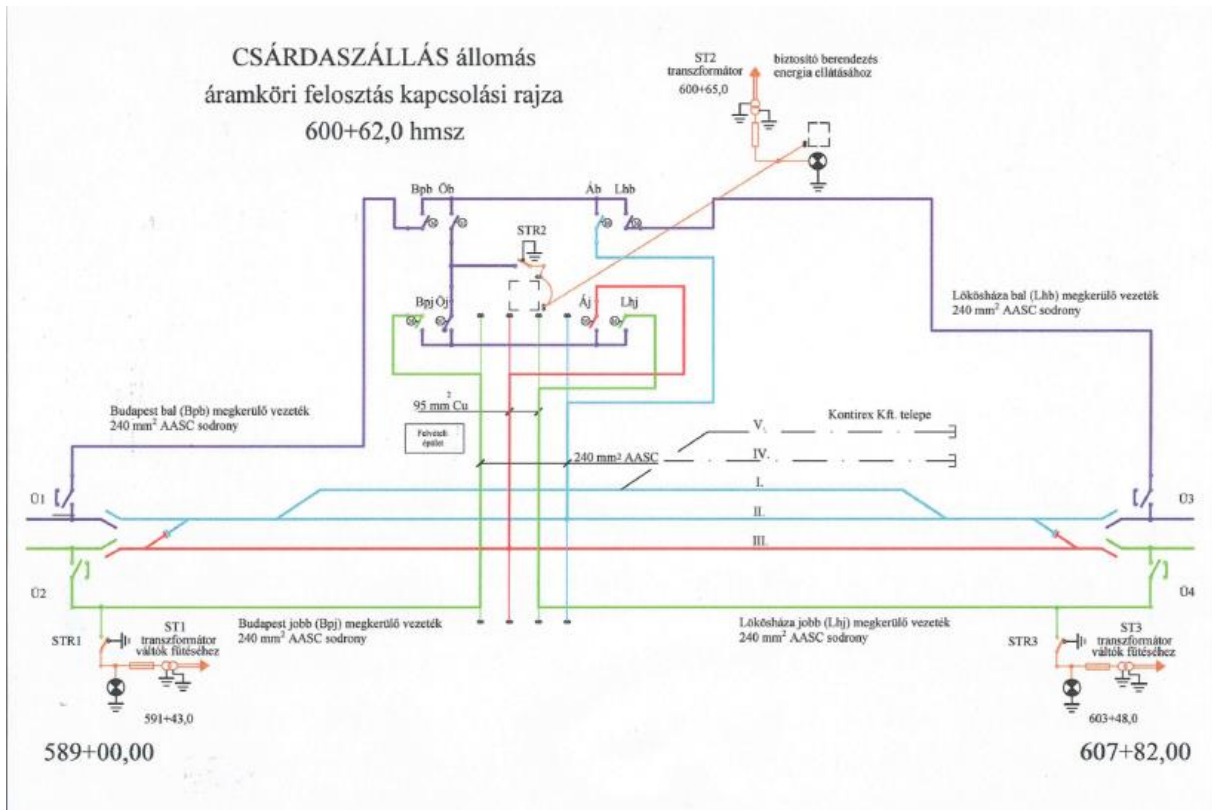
CSÁRDASZÁLLÁS állomás
áramköri felosztás kapcsolási rajza
600+62,0 hmsz

ST2
transzformátor
600+65,0

biztosító berendezés
energia ellátásához

Bpb Öb

Áb Lhb

STR2

Bpj Öj

Áj Lhj

Lökösháza bal (Lhb) megkerülő vezeték
240 mm² AASC sodrony

Budapest bal (Bpb) megkerülő vezeték
240 mm² AASC sodrony

95 mm² Cu

Felvételi épület

Kontirex Kft. telepe

V.

IV.

240 mm² AASC

I.

II.

III.

Ü1

Ü3

Ü2

Ü4

STR1

ST1
transzformátor
váltók fűtéséhez

Budapest jobb (Bpj) megkerülő vezeték
240 mm² AASC sodrony

Lökösháza jobb (Lhj) megkerülő vezeték
240 mm² AASC sodrony

STR3

ST3
transzformátor
váltók fűtéséhez

591+43,0

603+48,0

589+00,00

607+82,00